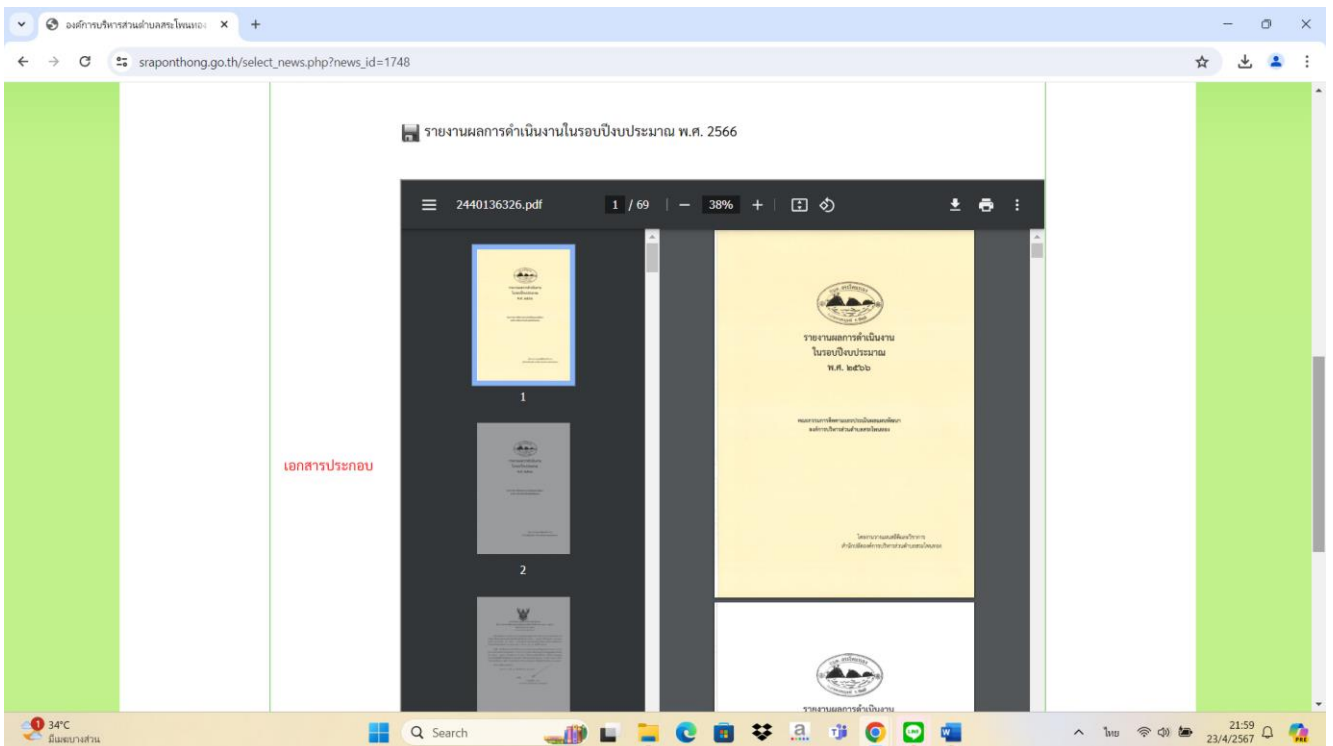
องค์การบริหารส่วนตำบลสระโพนทอง ×

sraponthong.go.th/select_news.php?news_id=1748

รายงานผลการดำเนินงานในรอบปีงบประมาณ พ.ศ. 2566

2440136326.pdf 1 / 69 38%

เอกสารประกอบ

รายงานผลการดำเนินงาน
ในรอบปีงบประมาณ
พ.ศ. ๒๕๖๖

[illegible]

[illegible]

1

2

รายงานผลการดำเนินงาน

34°C
มีเมฆบางส่วน

Search

ไทย

21:59
23/4/2567